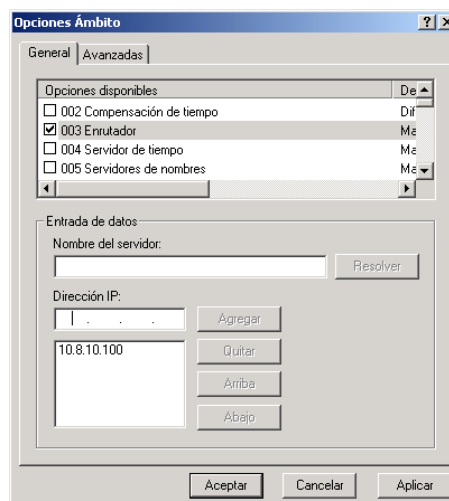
Opciones Ámbito

?

General | Avanzadas

Opciones disponibles | De
☐ 002 Compensación de tiempo | Dif
☑ 003 Enrutador | Ma
☐ 004 Servidor de tiempo | Ma
☐ 005 Servidores de nombres | Ma

Entrada de datos

Nombre del servidor:

Resolver

Dirección IP:

. . .

Agregar

10.8.10.100

Quitar

Arriba

Abajo

Aceptar Cancelar Aplicar